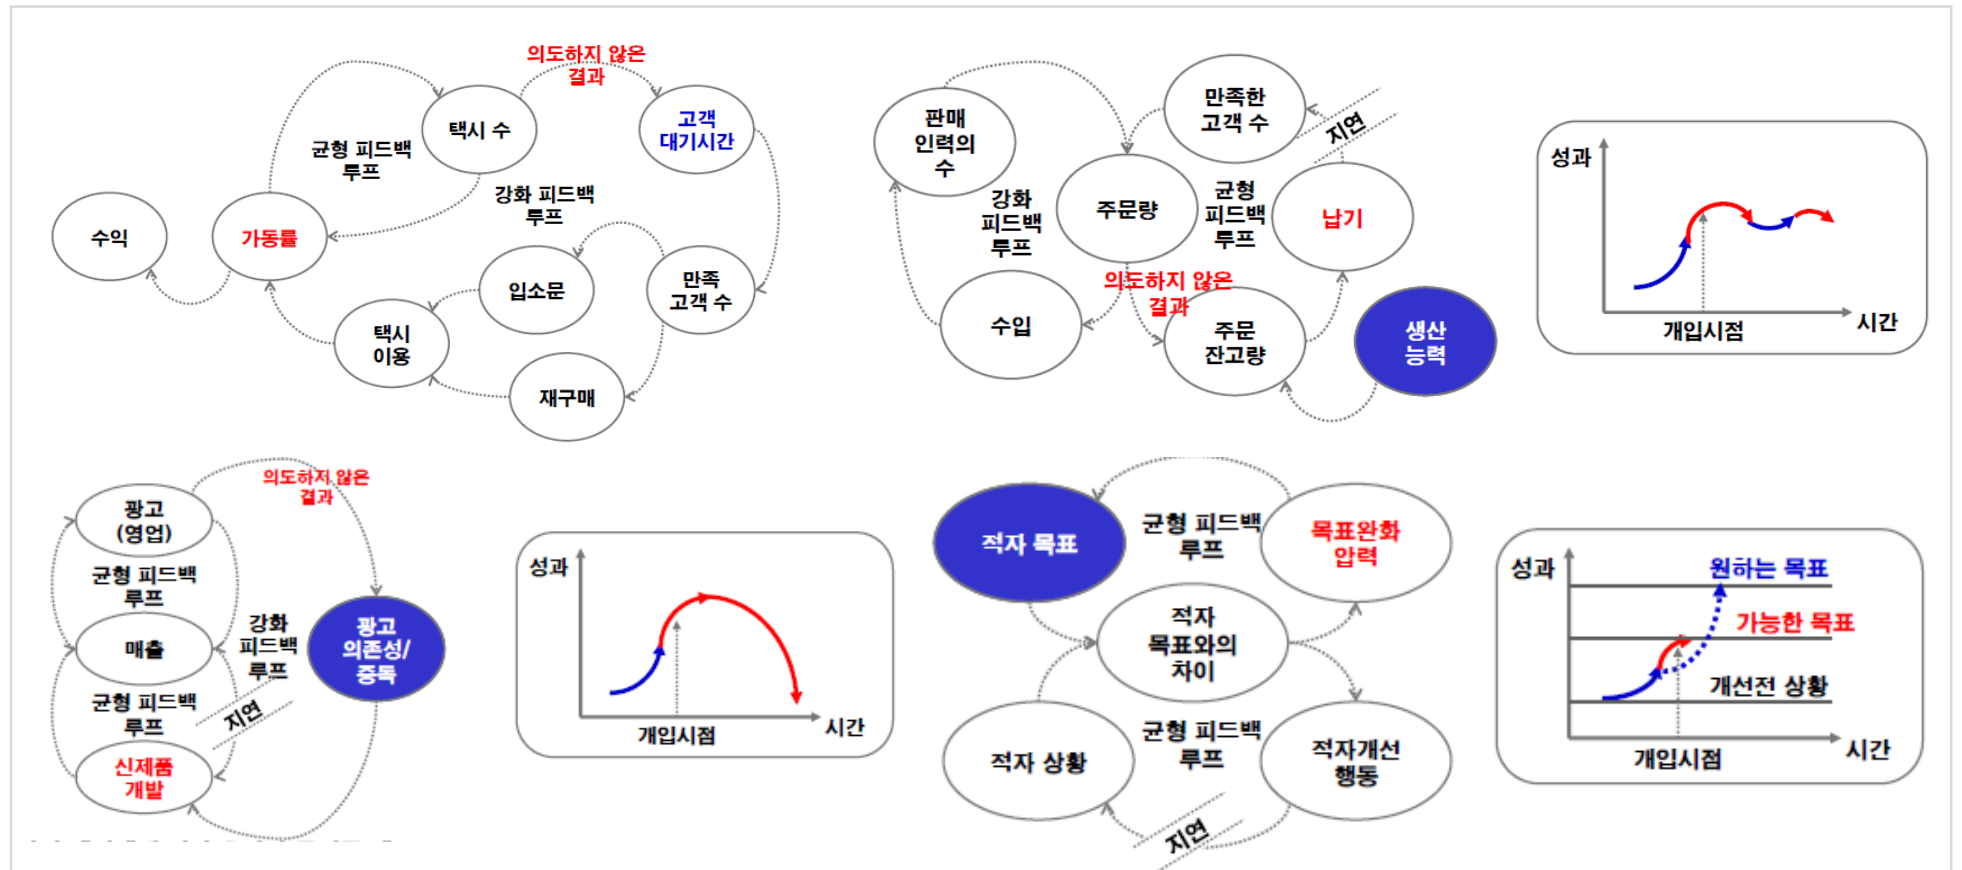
의도하지 않은 결과

택시 수

고객 대기시간

균형 피드백 루프

강화 피드백 루프

수익

가동률

입소문

만족 고객 수

택시 이용

재구매

판매 인력의 수

만족한 고객 수

지연

강화 피드백 루프

주문량

균형 피드백 루프

납기

의도하지 않은 결과

수입

주문 잔고량

생산 능력

성과

개입시점

시간

의도하지 않은 결과

광고 (영업)

균형 피드백 루프

매출

강화 피드백 루프

광고 의존성/ 중독

균형 피드백 루프

지연

신제품 개발

성과

개입시점

시간

적자 목표

균형 피드백 루프

목표완화 압력

적자 목표와의 차이

적자 상황

균형 피드백 루프

적자개선 행동

지연

성과

원하는 목표

가능한 목표

개선전 상황

개입시점

시간